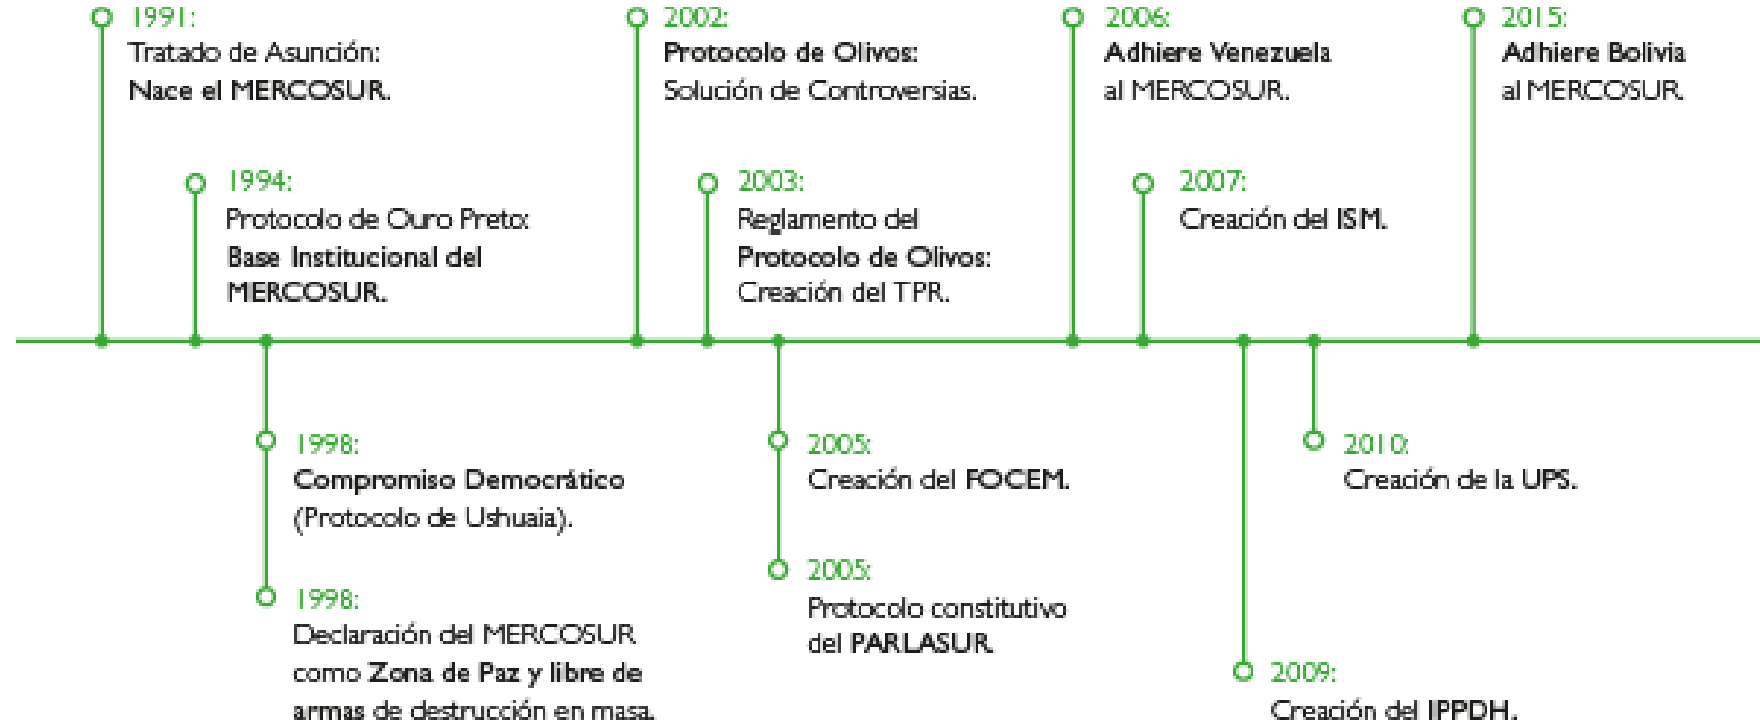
1991:
Tratado de Asunción:
Nace el MERCOSUR.

1994:
Protocolo de Ouro Preto:
Base Institucional del MERCOSUR.

1998:
Compromiso Democrático (Protocolo de Ushuaia).

1998:
Declaración del MERCOSUR como Zona de Paz y libre de armas de destrucción en masa.

2002:
Protocolo de Olivos:
Solución de Controversias.

2003:
Reglamento del Protocolo de Olivos:
Creación del TPR.

2005:
Creación del FOCEM.

2005:
Protocolo constitutivo del PARLASUR.

2006:
Adhiere Venezuela al MERCOSUR.

2007:
Creación del ISM.

2009:
Creación del IPPDH.

2010:
Creación de la UPS.

2015:
Adhiere Bolivia al MERCOSUR.